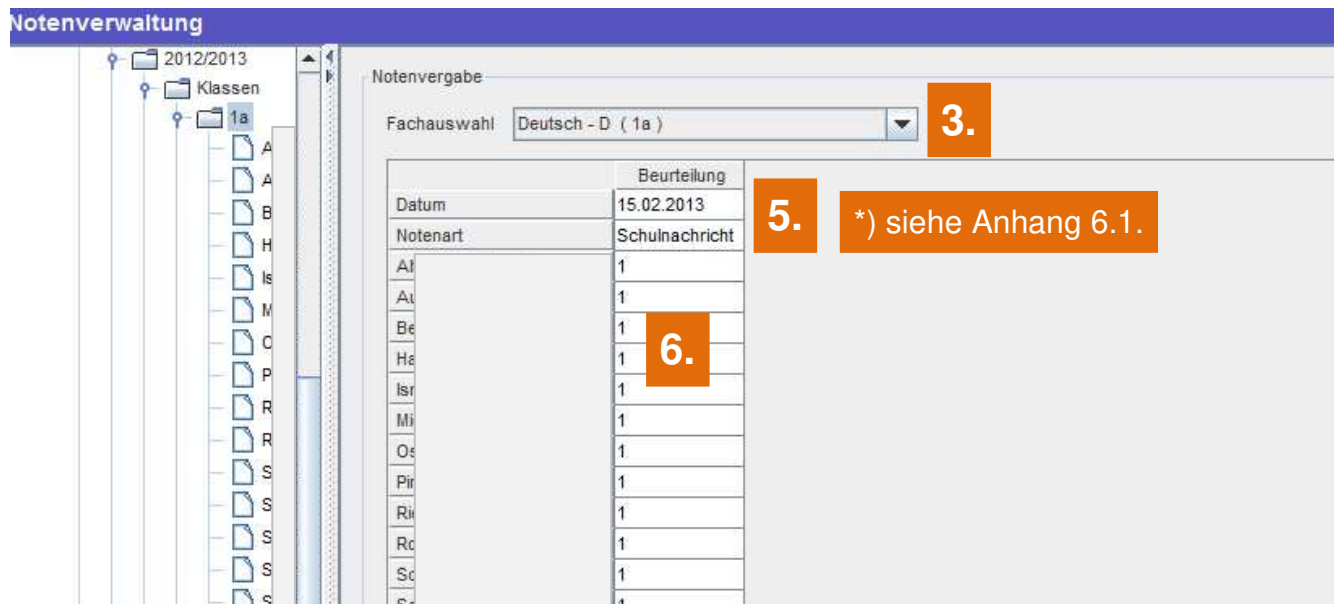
Notenverwaltung

2012/2013
Klassen
1a
A
A
B
H
Is
M
O
P
R
R
S
S
S
S
S

Notenvergabe

Fachauswahl Deutsch - D ( 1a )

3.

| | Beurteilung |
|---|---|
| Datum | 15.02.2013 |
| Notenart | Schulnachricht |
| Al | 1 |
| Au | 1 |
| Be | 1 |
| Ha | 1 |
| Isr | 1 |
| Mi | 1 |
| Os | 1 |
| Pir | 1 |
| Ri | 1 |
| Ro | 1 |
| Sc | 1 |
| Sc | 1 |

5.

*) siehe Anhang 6.1.

6.